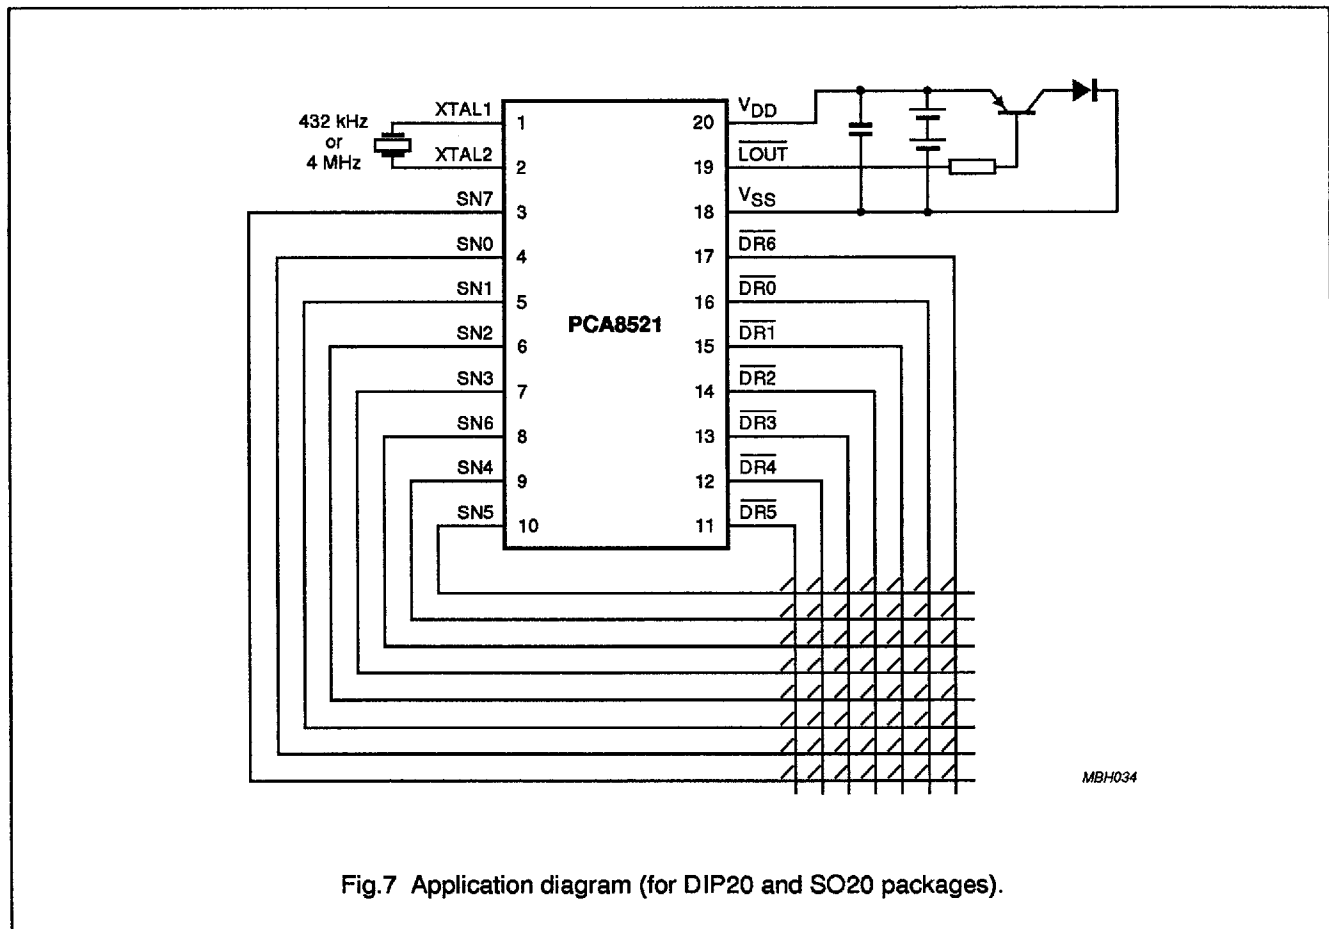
432 kHz or 4 MHz

XTAL1 1
XTAL2 2
SN7 3
SN0 4
SN1 5
SN2 6
SN3 7
SN6 8
SN4 9
SN5 10

PCA8521

20 $V_{DD}$
19 $\overline{LOUT}$
18 $V_{SS}$
17 $\overline{DR6}$
16 $\overline{DR0}$
15 $\overline{DR1}$
14 $\overline{DR2}$
13 $\overline{DR3}$
12 $\overline{DR4}$
11 $\overline{DR5}$

MBH034

Fig.7 Application diagram (for DIP20 and SO20 packages).